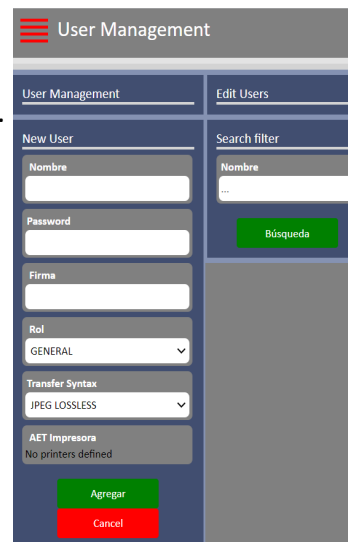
User Management

User Management

New User

Nombre

Password

Firma

Rol

GENERAL

Transfer Syntax

JPEG LOSSLESS

AET Impresora

No printers defined

Agregar

Cancel

Edit Users

Search filter

Nombre

...

Búsqueda